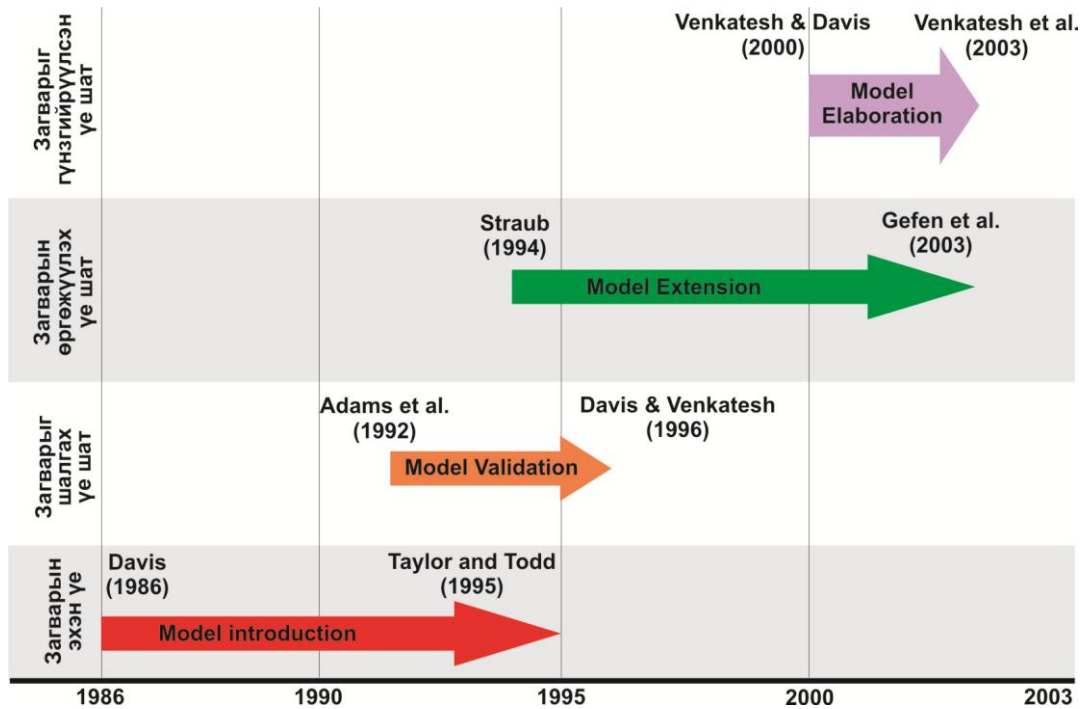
Загварыг гүнзгийрүүлсэн үе шат

Venkatesh & Davis (2000)

Venkatesh et al. (2003)

Model Elaboration

Загварын өргөжүүлэх үе шат

Straub (1994)

Gefen et al. (2003)

Model Extension

Загварыг шалгах үе шат

Adams et al. (1992)

Davis & Venkatesh (1996)

Model Validation

Загварын эхэн үе

Davis (1986)

Taylor and Todd (1995)

Model introduction

1986

1990

1995

2000

2003